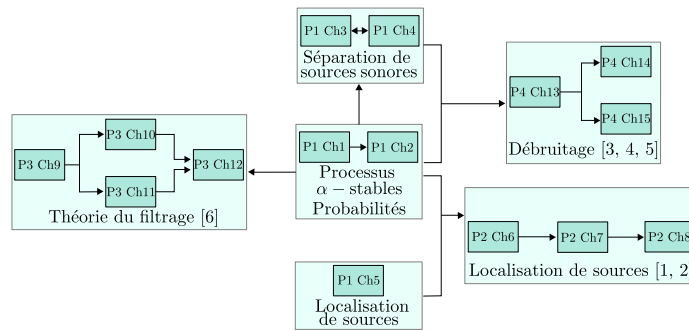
P1 Ch3
P1 Ch4
Séparation de sources sonores

P4 Ch13
P4 Ch14
P4 Ch15
Débruitage [3, 4, 5]

P3 Ch9
P3 Ch10
P3 Ch11
P3 Ch12
Théorie du filtrage [6]

P1 Ch1
P1 Ch2
Processus $\alpha-$stables
Probabilités

P2 Ch6
P2 Ch7
P2 Ch8
Localisation de sources [1, 2

P1 Ch5
Localisation de sources